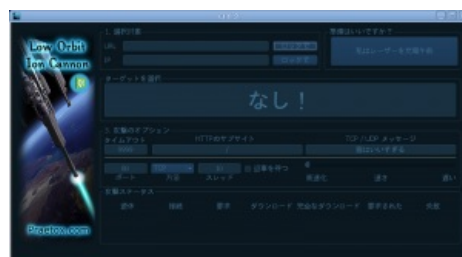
Low Orbit Ion Cannon

Praetox.com

1. 選択対象
URL
IP

準備はいいですか？

ターゲットを選択
なし！

2. 攻撃のオプション
タイムアウト
HTTPのサブサイト
TCP / UDP メッセージ

ポート
方法
スレッド
□ 応答を待つ
遅い
速さ
速く

攻撃ステータス
待機
接続
要求
ダウンロード
完全なダウンロード
要求された
失敗